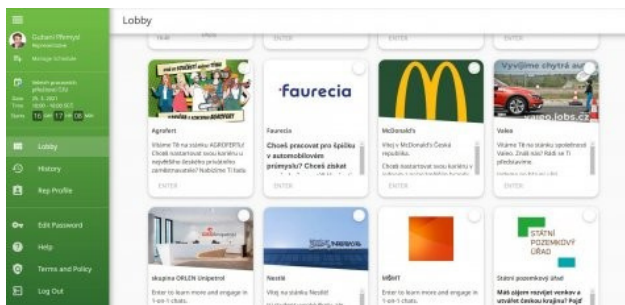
Lobby

Gubani Přemysl
Representative

Manage Schedule

Veletrh pracovních příležitostí ČZU
Date 25. 5. 2021
Time 10:00 - 16:00 CET
Starts 16 17 06

Lobby
History
Rep Profile

Edit Password
Help
Terms and Policy
Log Out

ENTER
ENTER
ENTER

faurecia

Vyvíjíme chytrá auta
valeo.jobs.cz

Agrofert
Vítáme Tě na stánku AGROFERTU! Chceš nastartovat svou kariéru u největšího českého protředního zaměstnavatele? Nabízíme Ti řadu

Faurecia
Chceš pracovat pro špičku v automobilovém průmyslu? Chceš získat

McDonald's
Vítej v McDonald's Česká republika.
Chceš nastartovat svou kariéru v

Valeo
Vítáme Tě na stánku společnosti Valeo. Znáš nás? Rádi se Ti představíme.

ENTER
ENTER
ENTER
ENTER

STÁTNÍ POZEMKOVÝ ÚŘAD

skupina ORLEN Unipetrol
Enter to learn more and engage in 1-on-1 chats.

Nestlé
Vítej na stánku Nestlé!

MŮHT
Enter to learn more and engage in 1-on-1 chats.

Státní pozemkový úřad
Máš zájem rozvíjet venkov a utvářet českou krajinu? Pojď